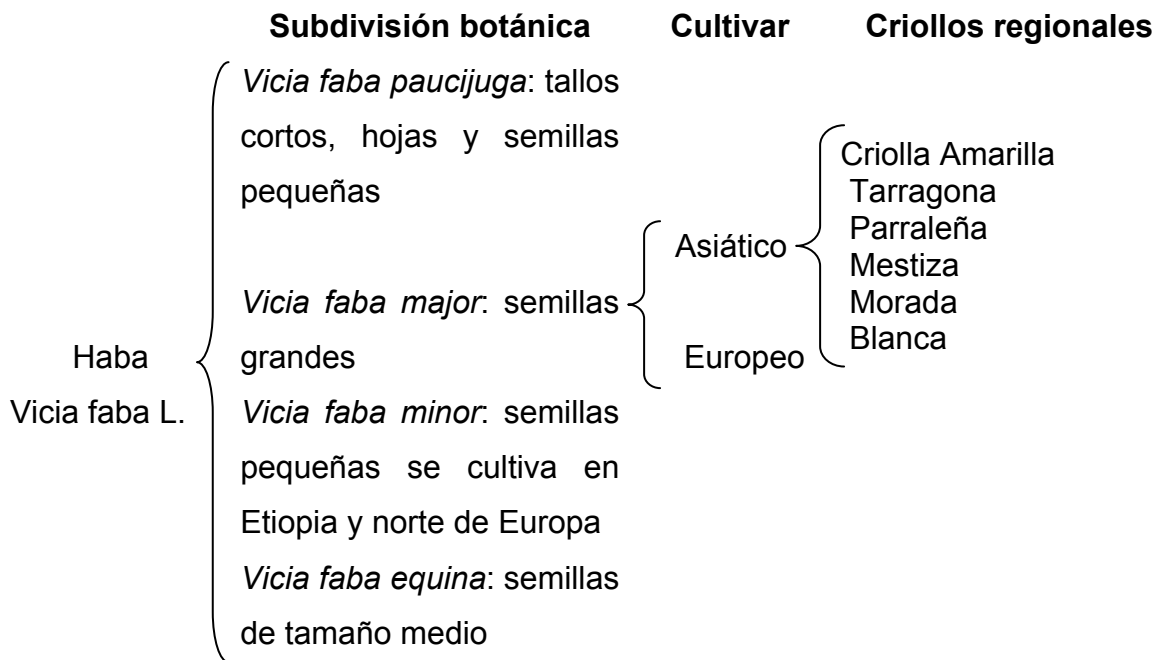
Subdivisión botánica Cultivar Criollos regionales

Haba
Vicia faba L.

*Vicia faba paucijuga*: tallos cortos, hojas y semillas pequeñas

*Vicia faba major*: semillas grandes

Asiático

Criolla Amarilla
Tarragona
Parraleña
Mestiza
Morada
Blanca

Europeo

*Vicia faba minor*: semillas pequeñas se cultiva en Etiopia y norte de Europa

*Vicia faba equina*: semillas de tamaño medio